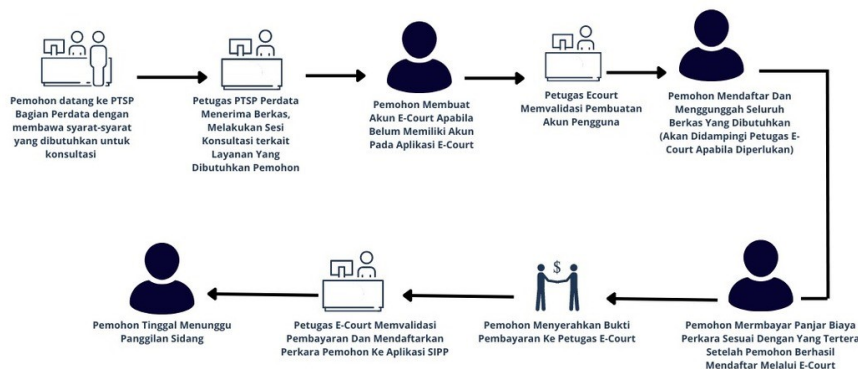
Pemohon datang ke PTSP Bagian Perdata dengan membawa syarat-syarat yang dibutuhkan untuk konsultasi

Petugas PTSP Perdata Menerima Berkas, Melakukan Sesi Konsultasi terkait Layanan Yang Dibutuhkan Pemohon

Pemohon Membuat Akun E-Court Apabila Belum Memiliki Akun Pada Aplikasi E-Court

Petugas Ecourt Memvalidasi Pembuatan Akun Pengguna

Pemohon Mendaftar Dan Menggunggah Seluruh Berkas Yang Dibutuhkan (Akan Didampingi Petugas E-Court Apabila Diperlukan)

Pemohon Membayar Panjar Biaya Perkara Sesuai Dengan Yang Tertera Setelah Pemohon Berhasil Mendaftar Melalui E-Court

$

Pemohon Menyerahkan Bukti Pembayaran Ke Petugas E-Court

Petugas E-Court Memvalidasi Pembayaran Dan Mendaftarkan Perkara Pemohon Ke Aplikasi SIPP

Pemohon Tinggal Menunggu Panggilan Sidang